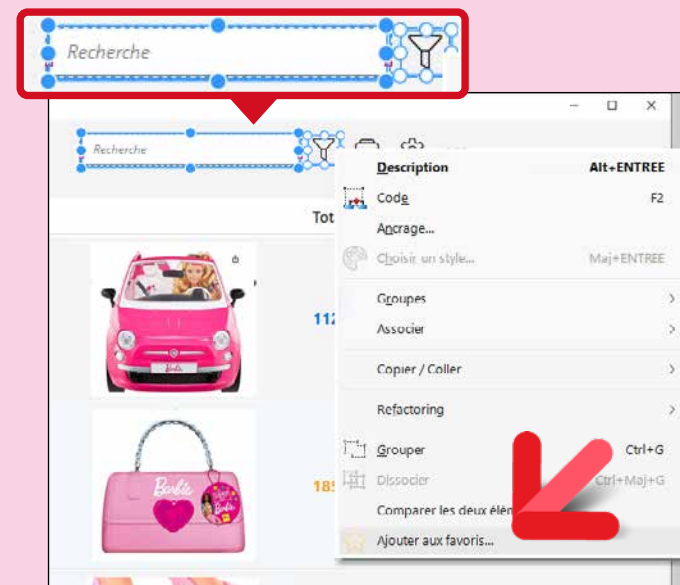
Recherche

Recherche

Tot

112

185

Description Alt+ENTREE
Code F2
Ancrage...
Choisir un style... Maj+ENTREE
Groupes
Associer
Copier / Coller
Refactoring
Grouper Ctrl+G
Dissocier Ctrl+Maj+G
Comparer les deux élém
Ajouter aux favoris...